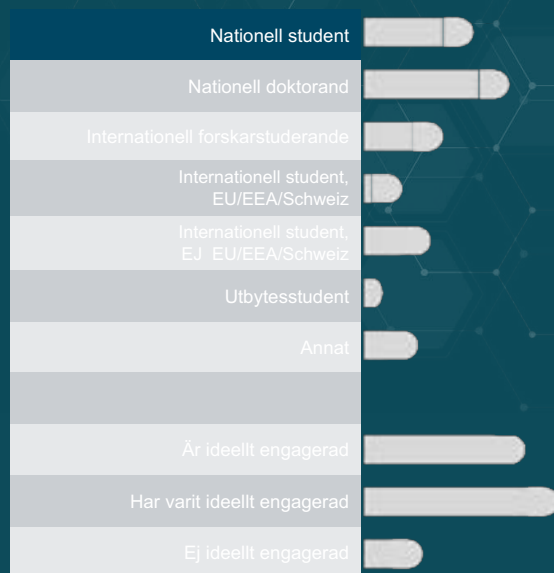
Nationell student

Nationell doktorand

Internationell forskarstuderande

Internationell student, EU/EEA/Schweiz

Internationell student, EJ EU/EEA/Schweiz

Utbytesstudent

Annat

Är ideellt engagerad

Har varit ideellt engagerad

Ej ideellt engagerad